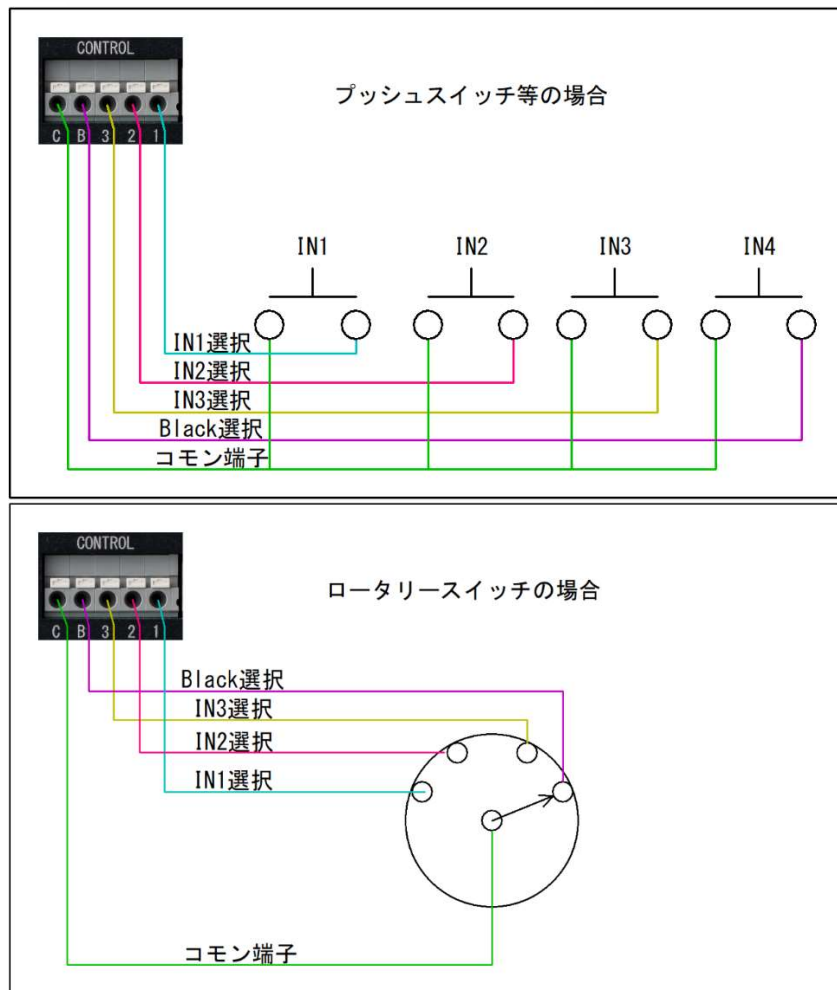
CONTROL

C B 3 2 1

プッシュスイッチ等の場合

IN1 IN2 IN3 IN4

IN1選択
IN2選択
IN3選択
Black選択
コモン端子

CONTROL

C B 3 2 1

ロータリースイッチの場合

Black選択
IN3選択
IN2選択
IN1選択

コモン端子